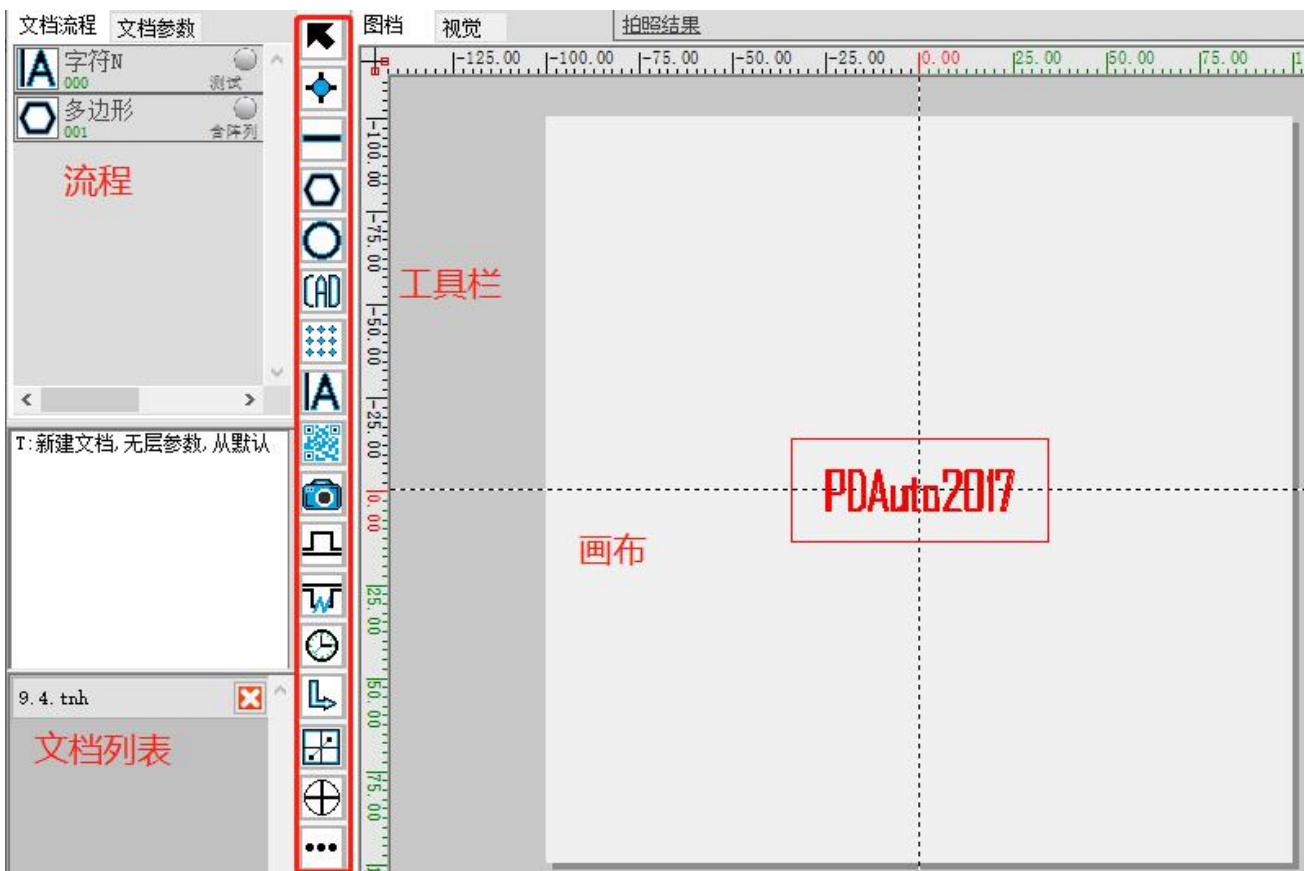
文档流程 文档参数

字符N
000
测试

多边形
001
含阵列

流程

T:新建文档,无层参数,从默认

9.4.tnh

文档列表

CAD

工具栏

图档 视觉 拍照结果

-125.00 -100.00 -75.00 -50.00 -25.00 0.00 25.00 50.00 75.00

-100.00 -75.00 -50.00 -25.00 0.00 25.00 50.00 75.00

PDAuto2017

画布